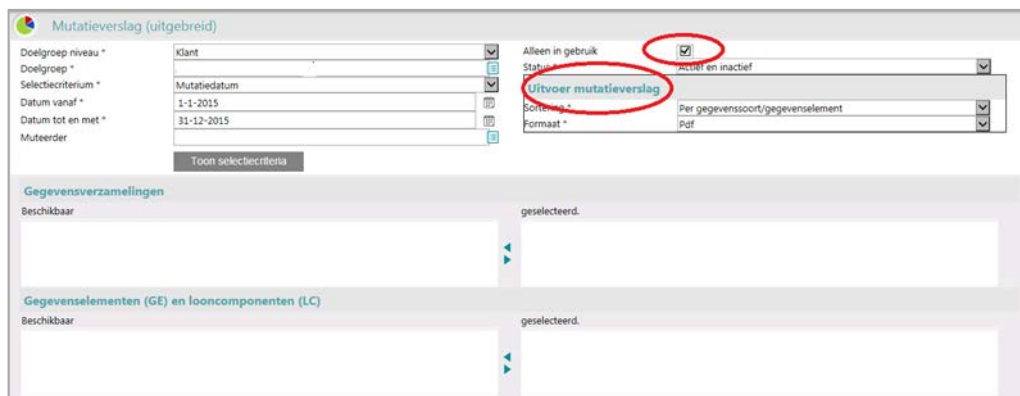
Mutatieverslag (uitgebreid)

Doelgroep niveau * Klant

Doelgroep *

Selectiecriterium * Mutatiedatum

Datum vanaf * 1-1-2015

Datum tot en met * 31-12-2015

Muteerder

Toon selectiecriteria

Alleen in gebruik

Status * Actief en inactief

Uitvoer mutatieverslag

Sortering * Per gegevenssoort/gegevenselement

Formaat * Pdf

Gegevensverzamelingen

Beschikbaar

geselecteerd.

Gegevenselementen (GE) en looncomponenten (LC)

Beschikbaar

geselecteerd.